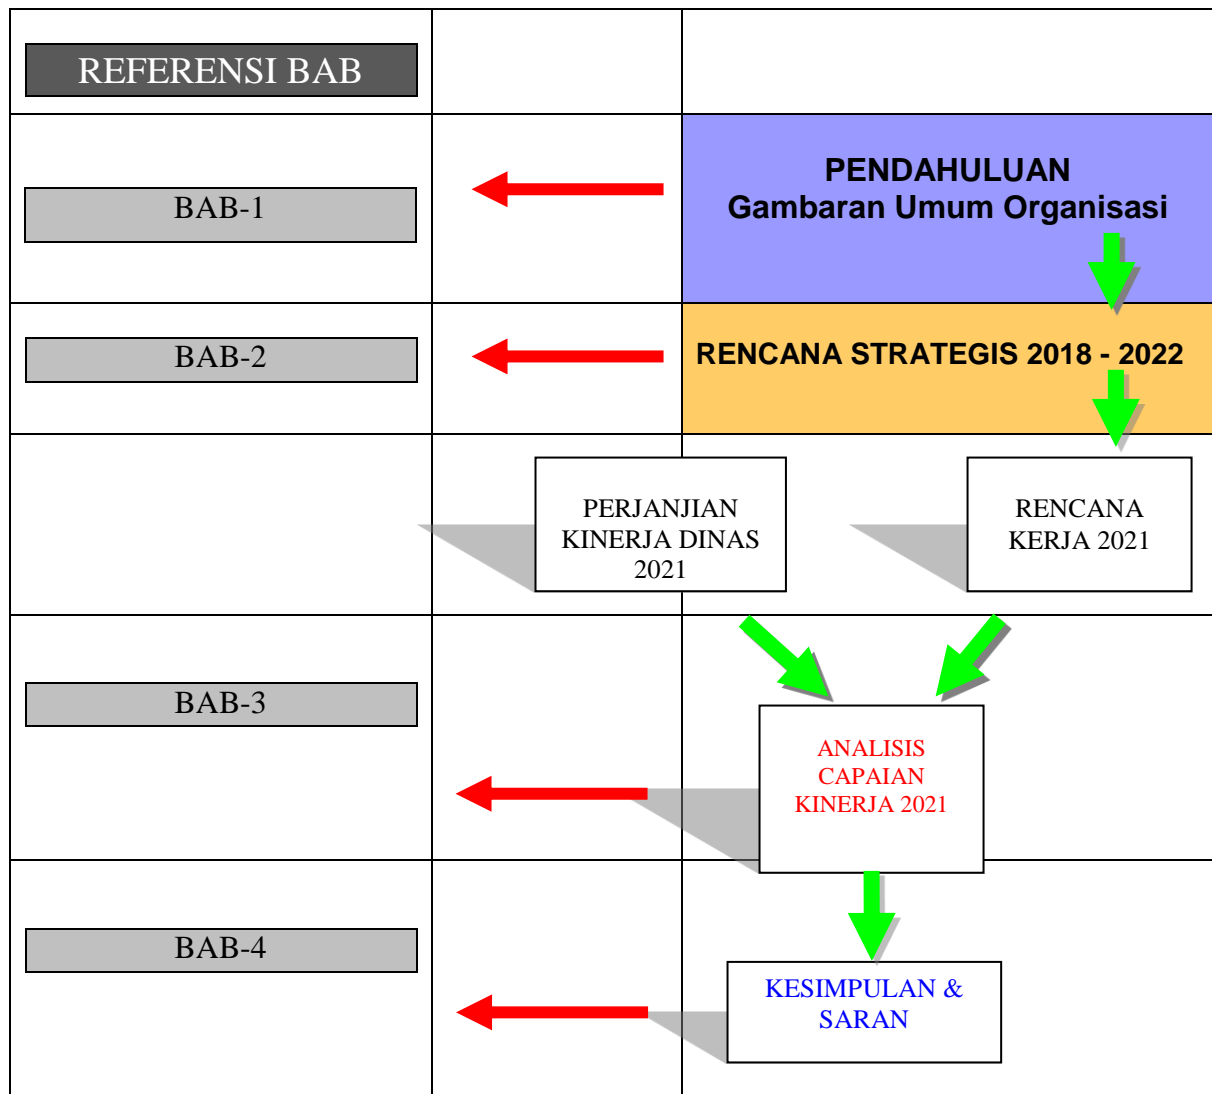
REFERENSI BAB

BAB-1

PENDAHULUAN
Gambaran Umum Organisasi

BAB-2

RENCANA STRATEGIS 2018 - 2022

PERJANJIAN KINERJA DINAS 2021

RENCANA KERJA 2021

BAB-3

ANALISIS CAPAIAN KINERJA 2021

BAB-4

KESIMPULAN & SARAN